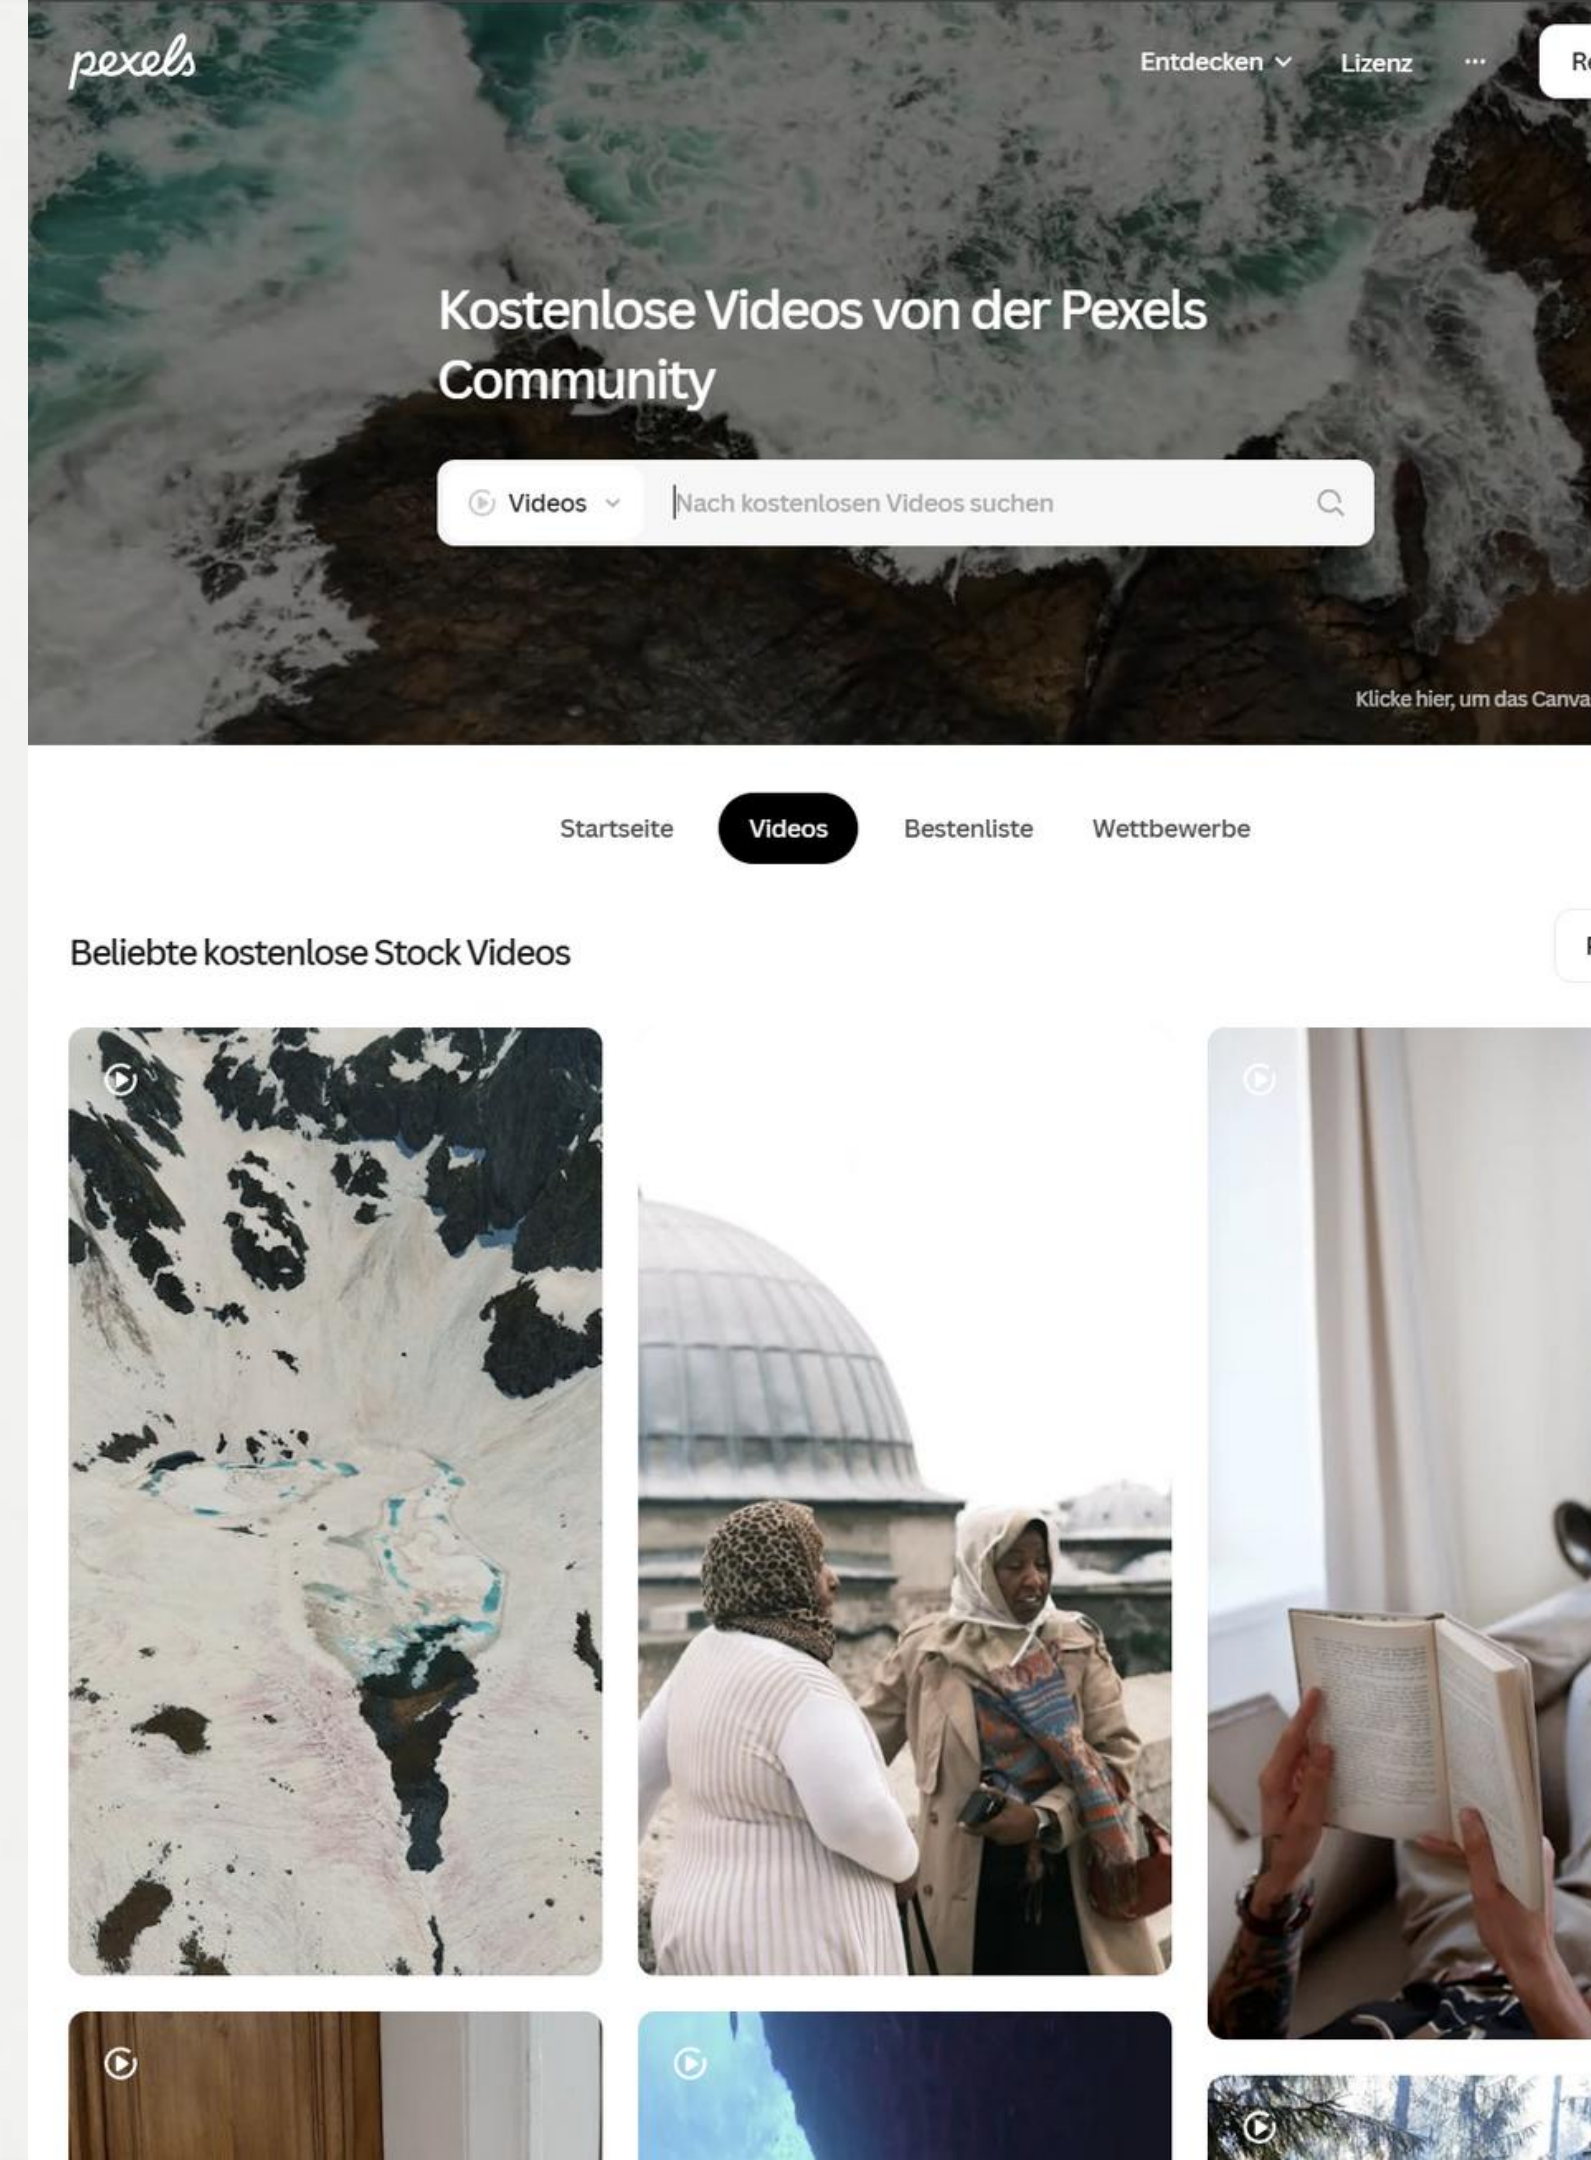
pexels

Entdecken Lizenz ··· R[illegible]

Kostenlose Videos von der Pexels Community

Videos

Nach kostenlosen Videos suchen

Klicke hier, um das Canva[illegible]

Startseite Videos Bestenliste Wettbewerbe

Beliebte kostenlose Stock Videos